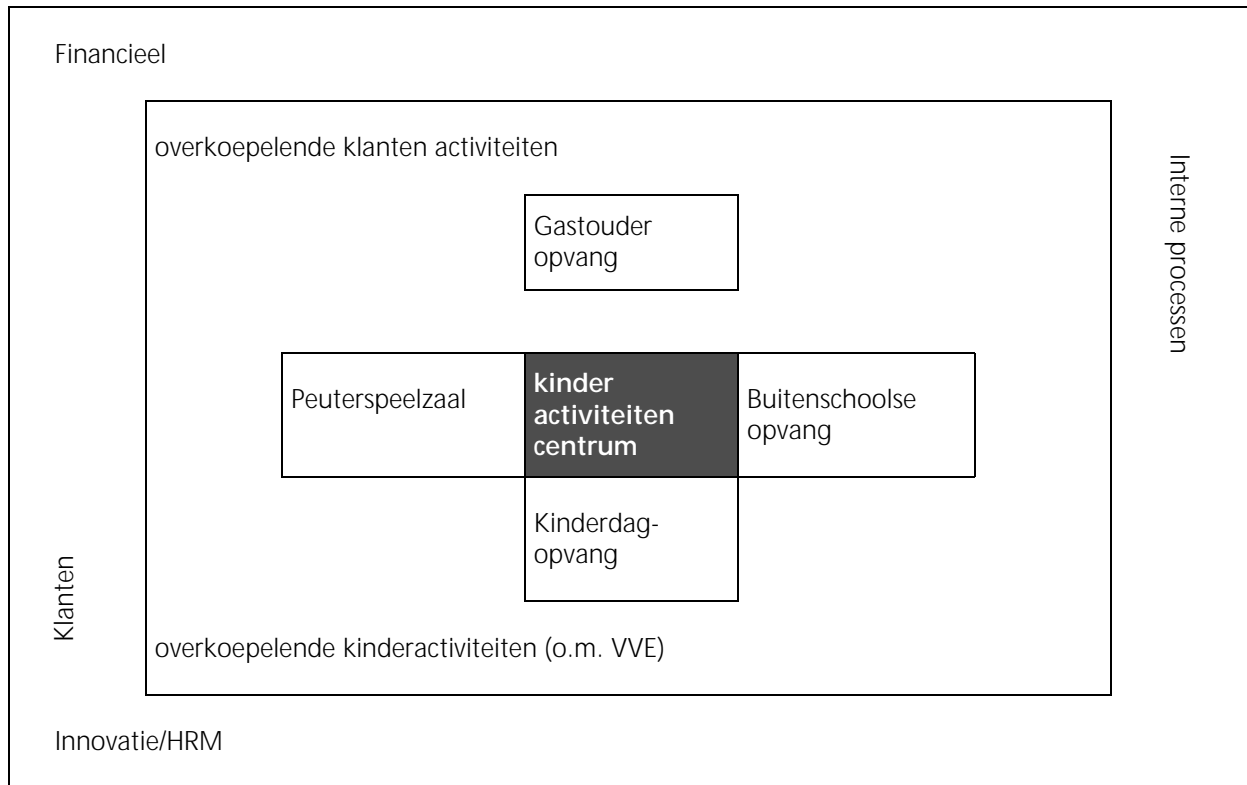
Financieel

overkoepelende klanten activiteiten

Interne processen

Gastouder opvang

Peuterspeelzaal

kinder activiteiten centrum

Buitenschoolse opvang

Kinderdag- opvang

Klanten

overkoepelende kinderactiviteiten (o.m. VVE)

Innovatie/HRM